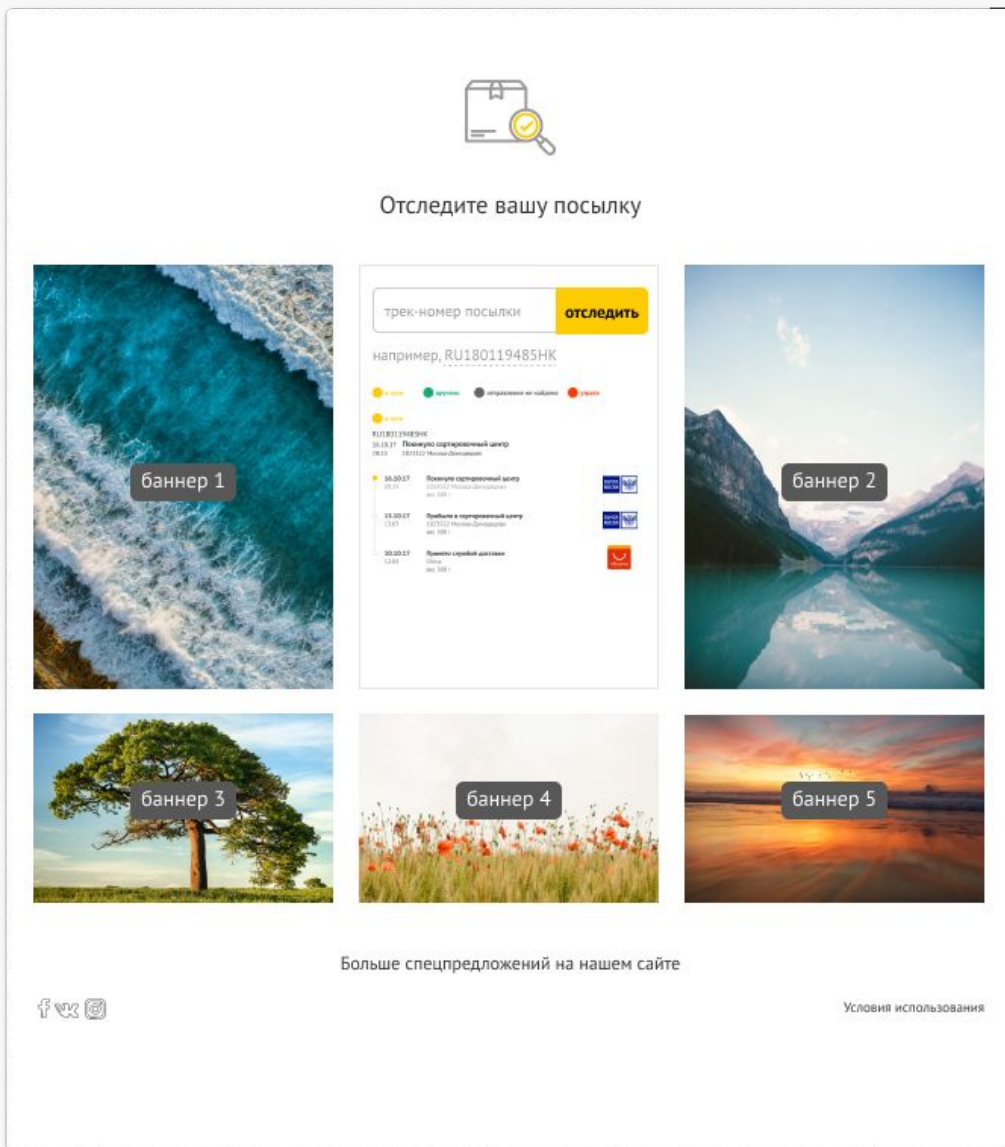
Отследите вашу посылку

баннер 1

трек-номер посылки

отследить

например, RU180119485HK

в пути

вручено

отправление не найдено

утрачено

в пути

RU180119485HK

16.10.17 Покинуло сортировочный центр

08:35 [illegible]

16.10.17 Покинуло сортировочный центр

08:35 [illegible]

15.10.17 Прибыло в сортировочный центр

13:07 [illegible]

10.10.17 Принято службой доставки

12:01 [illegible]

баннер 2

баннер 3

баннер 4

баннер 5

Больше спецпредложений на нашем сайте

Условия использования